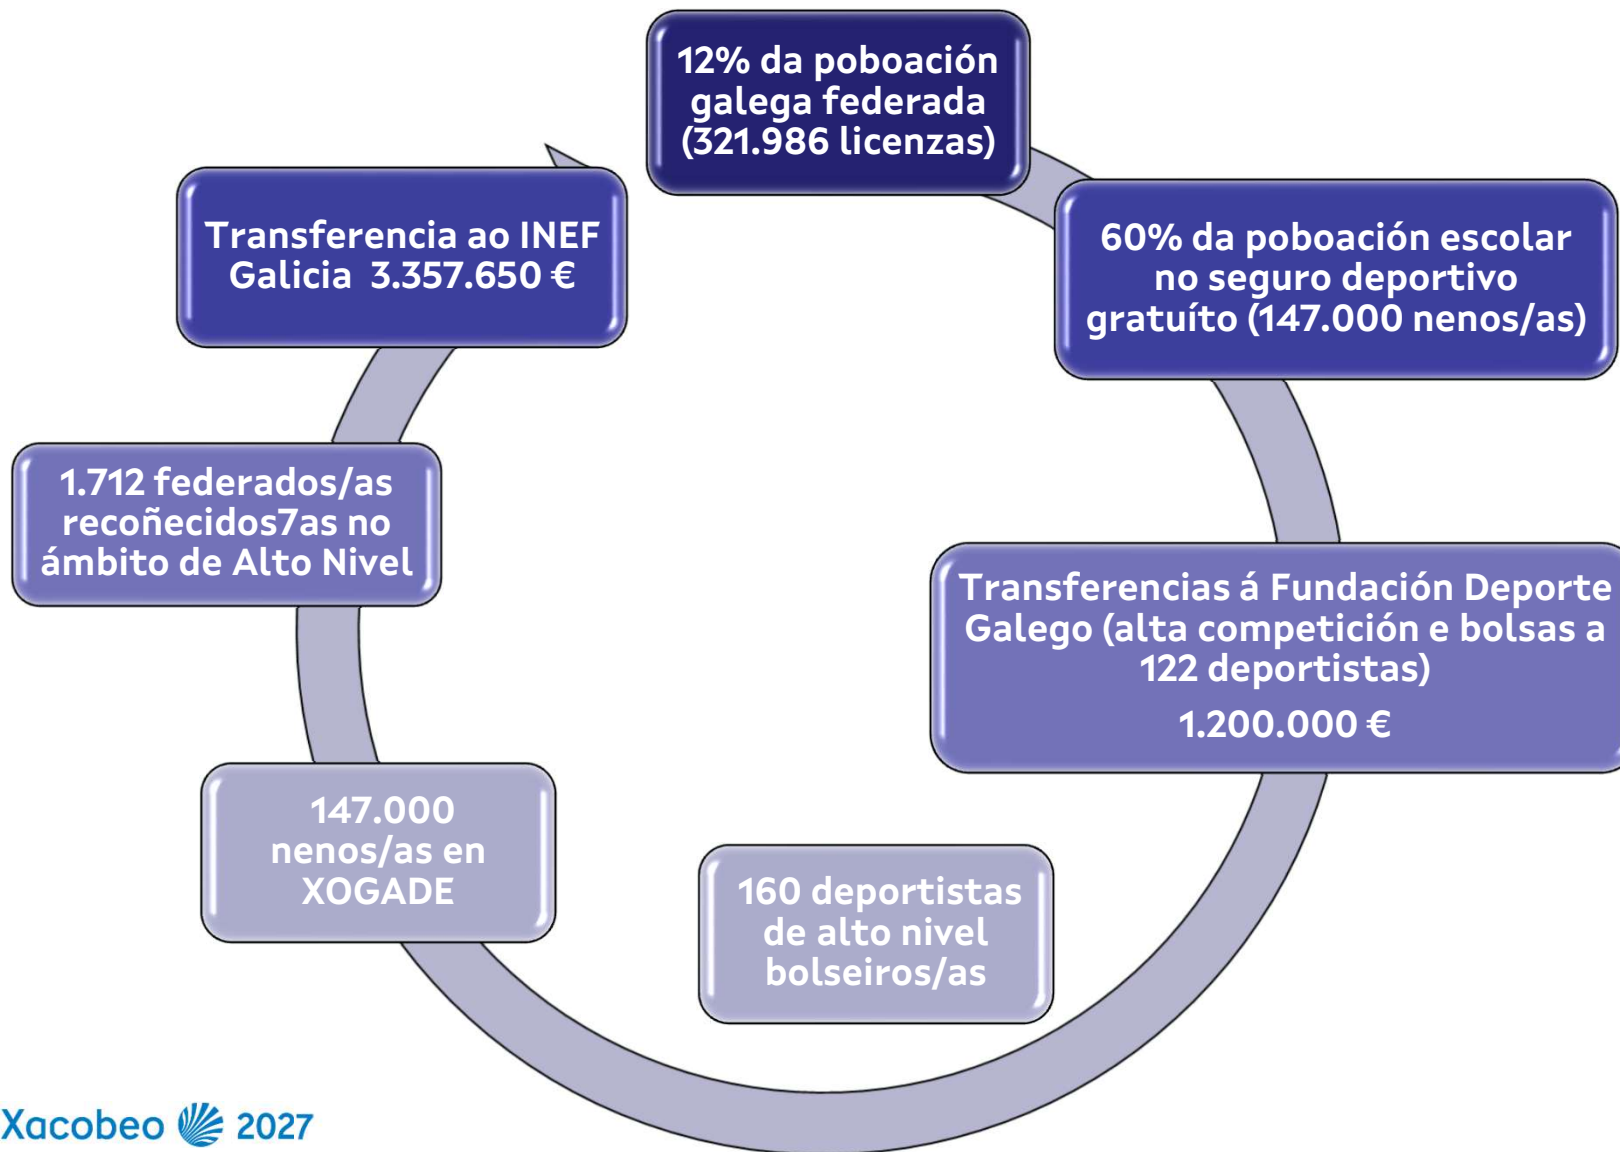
12% da poboación galega federada (321.986 licenzas)

60% da poboación escolar no seguro deportivo gratuíto (147.000 nenos/as)

Transferencias á Fundación Deporte Galego (alta competición e bolsas a 122 deportistas)

1.200.000 €

160 deportistas de alto nivel bolseiros/as

147.000 nenos/as en XOGADE

1.712 federados/as recoñecidos7as no ámbito de Alto Nivel

Transferencia ao INEF Galicia 3.357.650 €

Xacobeo 2027